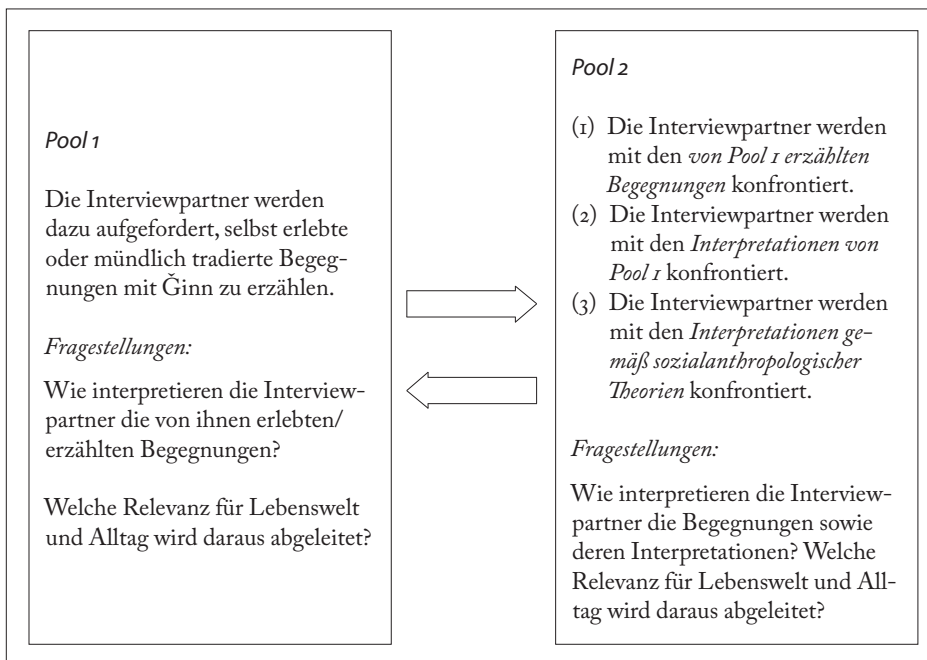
Pool 1

Die Interviewpartner werden dazu aufgefordert, selbst erlebte oder mündlich tradierte Begegnungen mit Ǧinn zu erzählen.

Fragestellungen:

Wie interpretieren die Interviewpartner die von ihnen erlebten/erzählten Begegnungen?

Welche Relevanz für Lebenswelt und Alltag wird daraus abgeleitet?

Pool 2

(1) Die Interviewpartner werden mit den von Pool 1 erzählten Begegnungen konfrontiert.
(2) Die Interviewpartner werden mit den Interpretationen von Pool 1 konfrontiert.
(3) Die Interviewpartner werden mit den Interpretationen gemäß sozialanthropologischer Theorien konfrontiert.

Fragestellungen:

Wie interpretieren die Interviewpartner die Begegnungen sowie deren Interpretationen? Welche Relevanz für Lebenswelt und Alltag wird daraus abgeleitet?